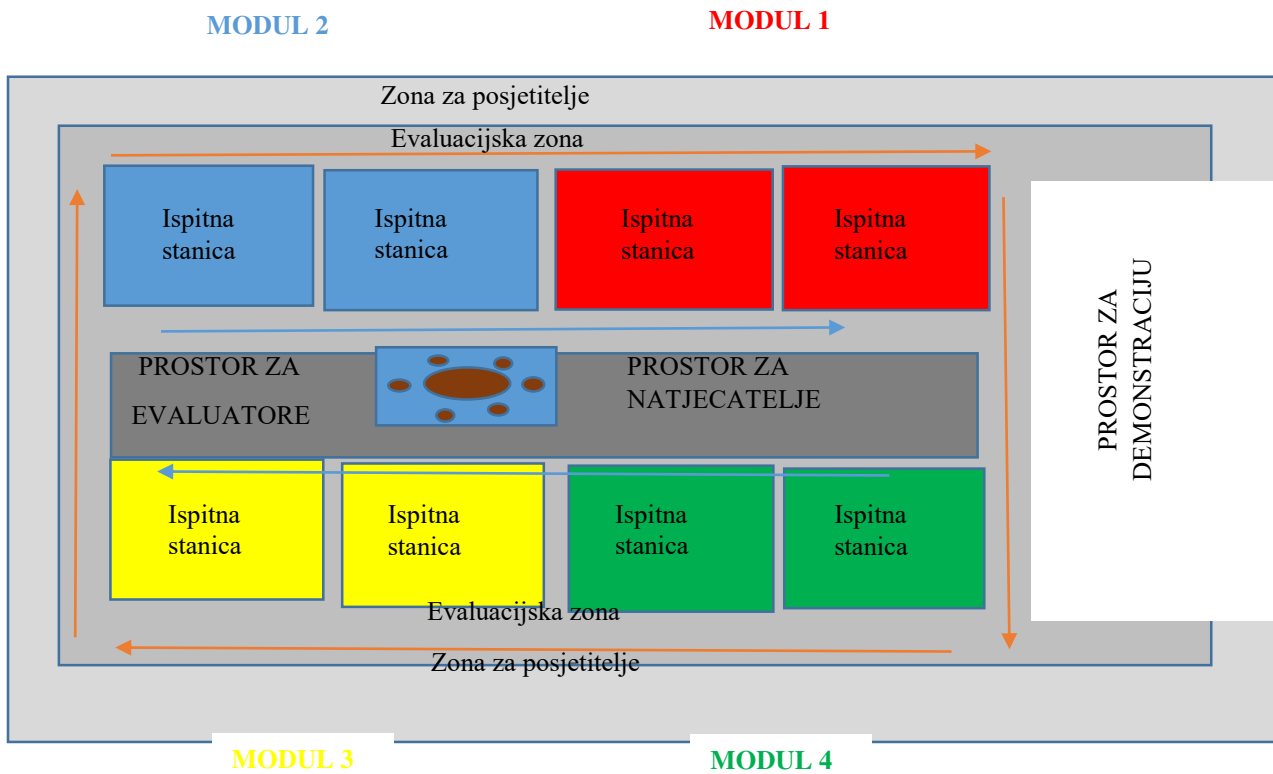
MODUL 2

MODUL 1

Zona za posjetitelje

Evaluacijska zona

Ispitna stanica

Ispitna stanica

Ispitna stanica

Ispitna stanica

PROSTOR ZA DEMONSTRACIJU

PROSTOR ZA EVALUATORE

PROSTOR ZA NATJECATELJE

Ispitna stanica

Ispitna stanica

Ispitna stanica

Ispitna stanica

Evaluacijska zona

Zona za posjetitelje

MODUL 3

MODUL 4